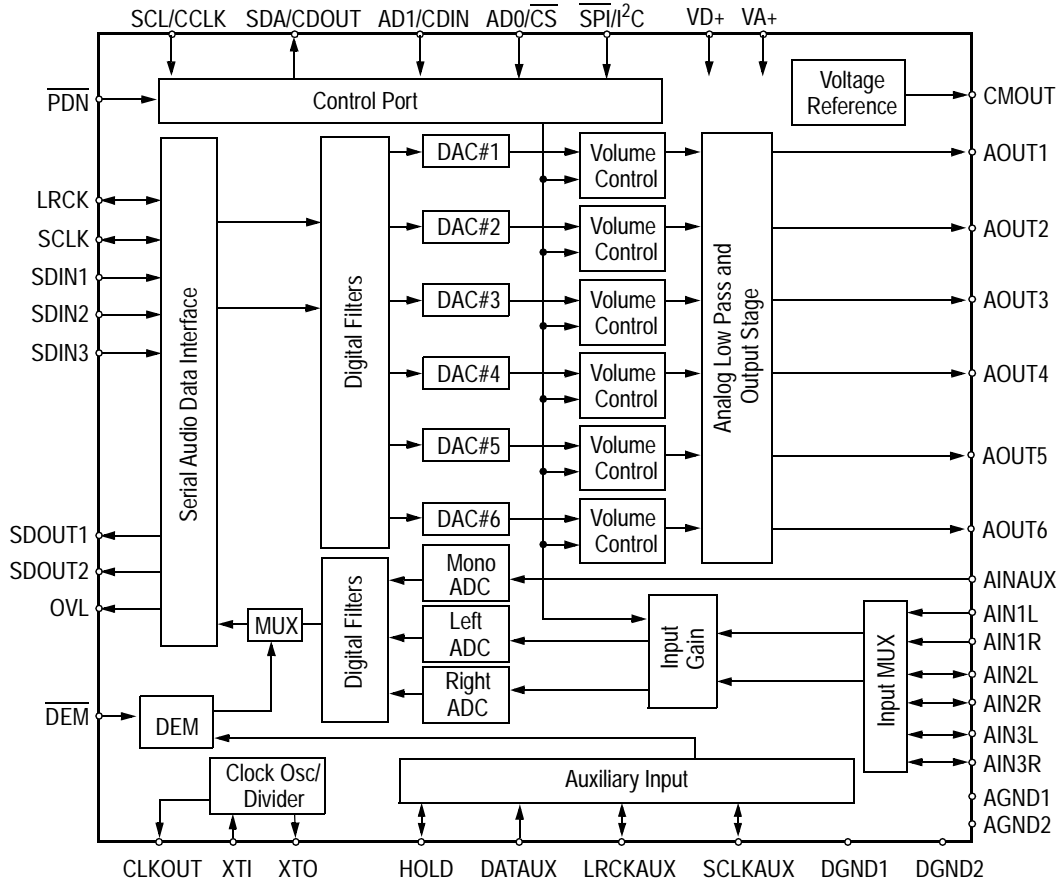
SCL/CCLK SDA/CDOUT AD1/CDIN AD0/$\overline{CS}$ $\overline{SPI}$/I$^2$C VD+ VA+

$\overline{PDN}$

Control Port

Voltage Reference

CMOUT

LRCK
SCLK
SDIN1
SDIN2
SDIN3

Serial Audio Data Interface

Digital Filters

DAC#1
DAC#2
DAC#3
DAC#4
DAC#5
DAC#6

Volume Control
Volume Control
Volume Control
Volume Control
Volume Control
Volume Control

Analog Low Pass and Output Stage

AOUT1
AOUT2
AOUT3
AOUT4
AOUT5
AOUT6

SDOUT1
SDOUT2
OVL

MUX

Digital Filters

Mono ADC
Left ADC
Right ADC

Input Gain

Input MUX

AINAUX
AIN1L
AIN1R
AIN2L
AIN2R
AIN3L
AIN3R
AGND1
AGND2

$\overline{DEM}$

DEM

Clock Osc/ Divider

Auxiliary Input

CLKOUT XTI XTO HOLD DATAUX LRCKAUX SCLKAUX DGND1 DGND2